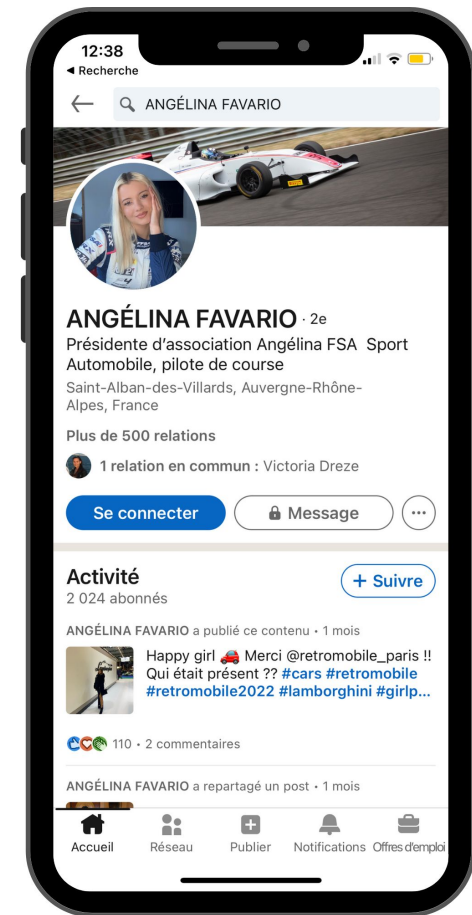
12:38
◂ Recherche

ANGÉLINA FAVARIO

ANGÉLINA FAVARIO · 2e
Présidente d'association Angélina FSA Sport Automobile, pilote de course
Saint-Alban-des-Villards, Auvergne-Rhône-Alpes, France

Plus de 500 relations

1 relation en commun : Victoria Dreze

Se connecter
Message
···

Activité
2 024 abonnés
+ Suivre

ANGÉLINA FAVARIO a publié ce contenu • 1 mois

Happy girl 🚗 Merci @retromobile_paris !! Qui était présent ?? #cars #retromobile #retromobile2022 #lamborghini #girlp...

110 • 2 commentaires

ANGÉLINA FAVARIO a repartagé un post • 1 mois

Accueil
Réseau
Publier
Notifications
Offres d'emploi